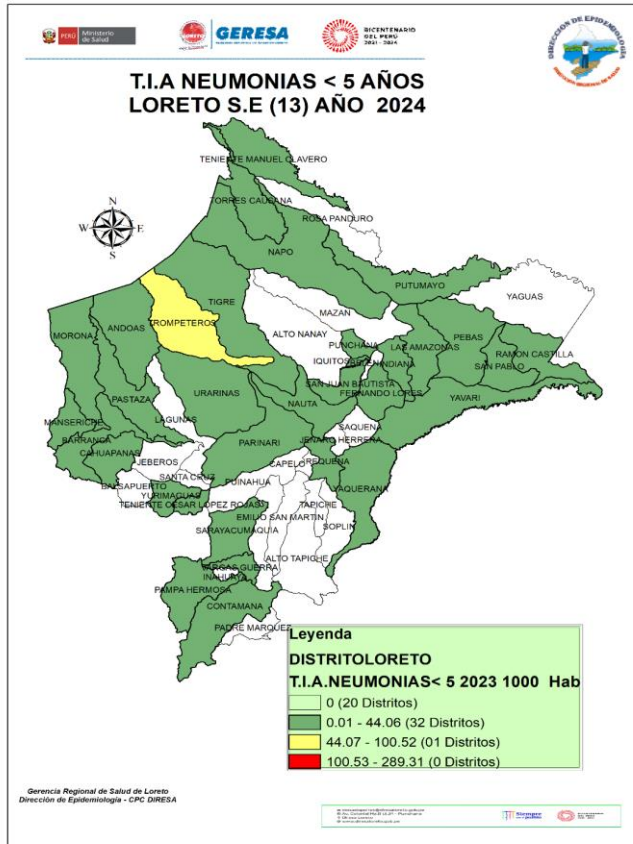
PERÚ Ministerio de Salud

GERESA

BICENTENARIO DEL PERÚ 2021 - 2024

DIRECCIÓN DE EPIDEMIOLOGÍA

T.I.A NEUMONIAS < 5 AÑOS
LORETO S.E (13) AÑO 2024

TENIENTE MANUEL CLAVERO
TORRES CAUSANA
ROSA PANDURO
NAPO
PUTUMAYO
YAGUAS
TIGRE
TROMPETEROS
MAZAN
ALTO NANAY
ANDOAS
MORONA
PUNCHANA
IQUITOS
BELEN
INDIANA
LAS AMAZONAS
PEBAS
RAMON CASTILLA
SAN PABLO
SAN JUAN BAUTISTA
FERNANDO LORES
PASTAZA
URARINAS
NAUTA
YAVARI
LAGUNAS
MANSERICHE
BARRANCA
CAHUAPANAS
PARINARI
JENARO HERRERA
SAQUENA
JEBEROS
CAPELO
REQUENA
SANTA CRUZ
PUINAHUA
BALSAPUERTO
YURIMAGUAS
TENIENTE CESAR LOPEZ ROJAS
YAQUERANA
TAPICHE
EMILIO SAN MARTIN
SOPLIN
SARAYACU
MAQUIA
ALTO TAPICHE
VARGAS GUERRA
INAHUAYA
PAMPA HERMOSA
CONTAMANA
PADRE MARQUEZ

W E
S

Leyenda
DISTRITOLORETO
T.I.A.NEUMONIAS< 5 2023 1000 Hab
0 (20 Distritos)
0.01 - 44.06 (32 Distritos)
44.07 - 100.52 (01 Distritos)
100.53 - 289.31 (0 Distritos)

Gerencia Regional de Salud de Loreto
Dirección de Epidemiología - CPC DIRESA

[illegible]
Siempre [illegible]